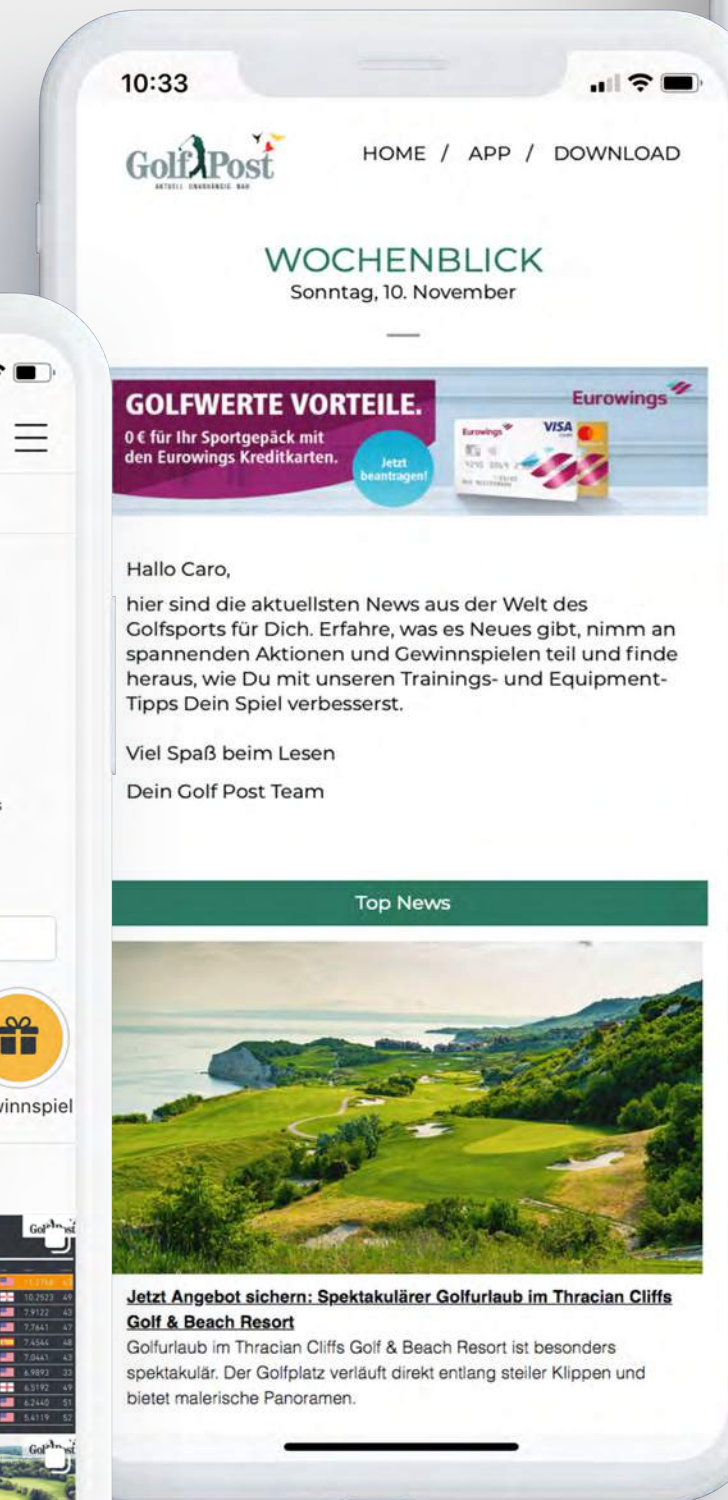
10:33

GolfPost
AKTUELL · UNABHÄNGIG · NAH

HOME / APP / DOWNLOAD

WOCHENBLICK
Sonntag, 10. November

GOLFWERTE VORTEILE.
0 € für Ihr Sportgepäck mit den Eurowings Kreditkarten.
Jetzt beantragen!
Eurowings
Eurowings
VISA

Hallo Caro,

hier sind die aktuellsten News aus der Welt des Golfsports für Dich. Erfahre, was es Neues gibt, nimm an spannenden Aktionen und Gewinnspielen teil und finde heraus, wie Du mit unseren Trainings- und Equipment-Tipps Dein Spiel verbesserst.

Viel Spaß beim Lesen

Dein Golf Post Team

Top News

Jetzt Angebot sichern: Spektakulärer Golfurlaub im Thracian Cliffs Golf & Beach Resort
Golfurlaub im Thracian Cliffs Golf & Beach Resort ist besonders spektakulär. Der Golfplatz verläuft direkt entlang steiler Klippen und bietet malerische Panoramen.

winnspiel

GolfPost

GolfPost